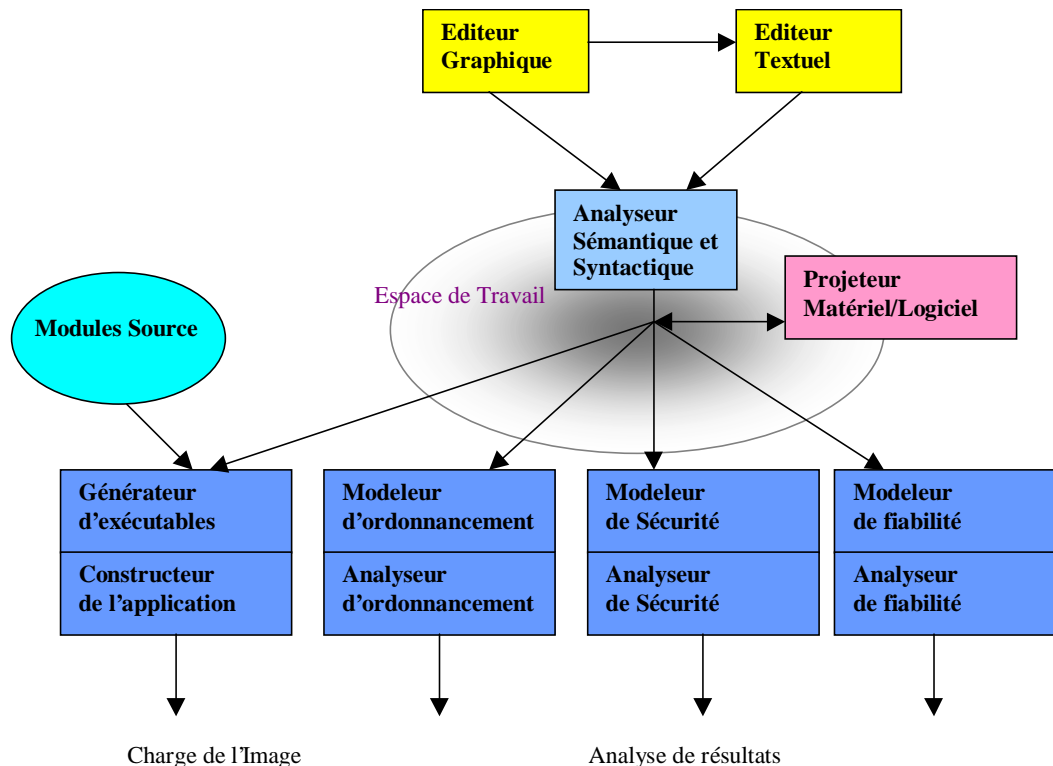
Editeur Graphique

Editeur Textuel

Analyseur Sémantique et Syntactique

Espace de Travail

Projeteur Matériel/Logiciel

Modules Source

Générateur d'exécutables

Constructeur de l'application

Modeleur d'ordonnancement

Analyseur d'ordonnancement

Modeleur de Sécurité

Analyseur de Sécurité

Modeleur de fiabilité

Analyseur de fiabilité

Charge de l'Image

Analyse de résultats